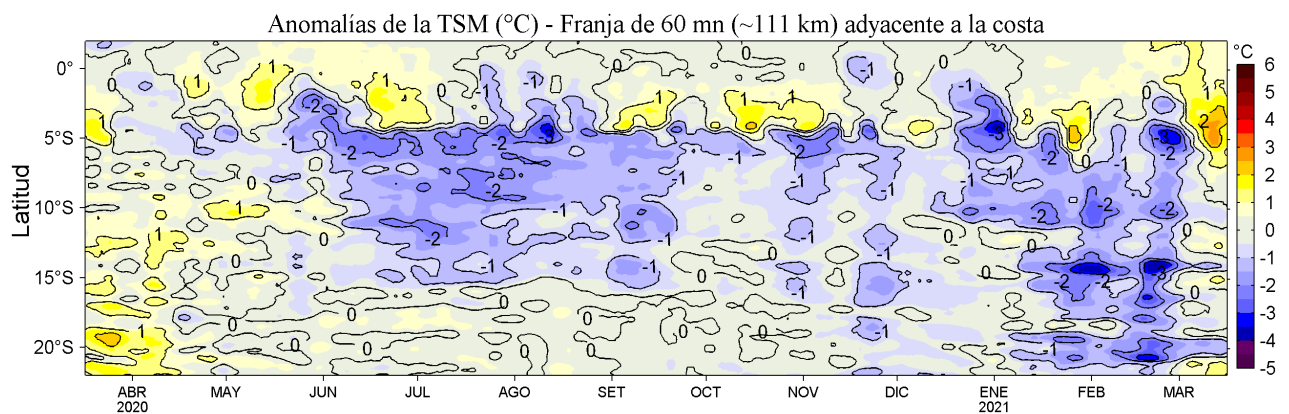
Anomalías de la TSM (°C) - Franja de 60 mn (~111 km) adyacente a la costa

Latitud

0°
5°S
10°S
15°S
20°S

ABR 2020
MAY
JUN
JUL
AGO
SET
OCT
NOV
DIC
ENE 2021
FEB
MAR

°C
6
5
4
3
2
1
0
-1
-2
-3
-4
-5

1
1
1
1
1
1
1
1
1
0
0
0
0
0
0
0
0
0
0
0
0
0
0
0
-1
-1
-1
-1
-1
-1
-1
-1
-1
-1
-1
-1
-1
-2
-2
-2
-2
-2
-2
-2
-2
-2
-2
-2
-2
-2
-2
-3
-3
-3
-3
2